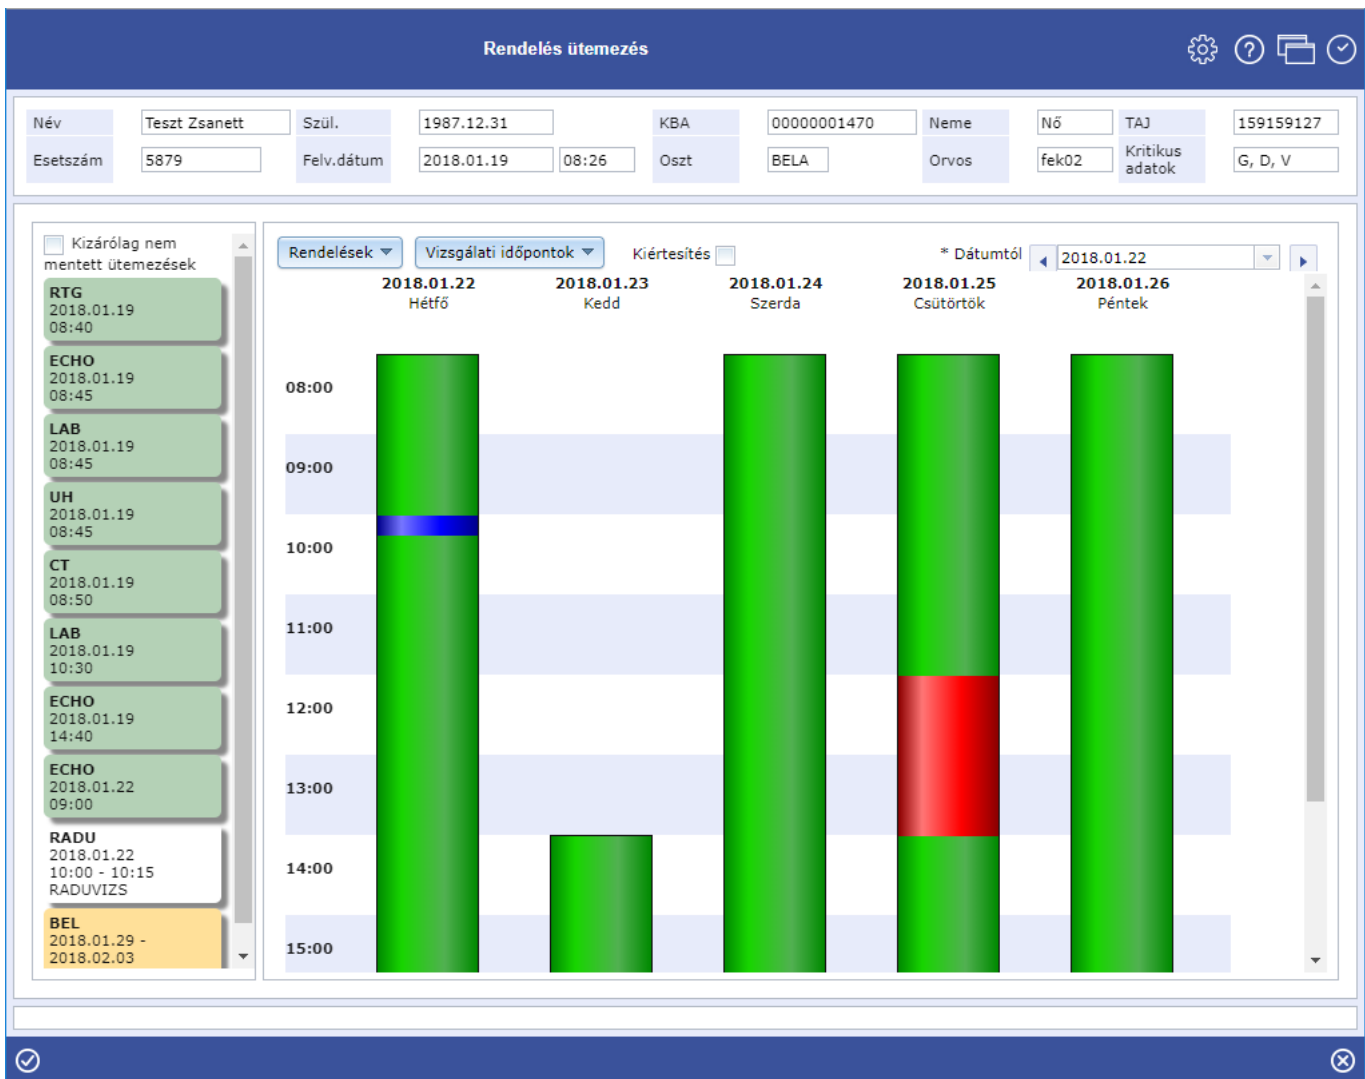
Rendelés ütemezés

| Név | Teszt Zsanett | Szül. | 1987.12.31 | | KBA | 00000001470 | Neme | Nő | TAJ | 159159127 |
|---|---|---|---|---|---|---|---|---|---|---|
| Esetszám | 5879 | Felv.dátum | 2018.01.19 | 08:26 | Oszt | BELA | Orvos | fek02 | Kritikus adatok | G, D, V |

Kizárólag nem mentett ütemezések

RTG
2018.01.19
08:40

ECHO
2018.01.19
08:45

LAB
2018.01.19
08:45

UH
2018.01.19
08:45

CT
2018.01.19
08:50

LAB
2018.01.19
10:30

ECHO
2018.01.19
14:40

ECHO
2018.01.22
09:00

RADU
2018.01.22
10:00 - 10:15
RADUVIZS

BEL
2018.01.29 -
2018.02.03

Rendelések
Vizsgálati időpontok
Kiértesítés
* Dátumtól
2018.01.22

2018.01.22
Hétfő

2018.01.23
Kedd

2018.01.24
Szerda

2018.01.25
Csütörtök

2018.01.26
Péntek

08:00
09:00
10:00
11:00
12:00
13:00
14:00
15:00